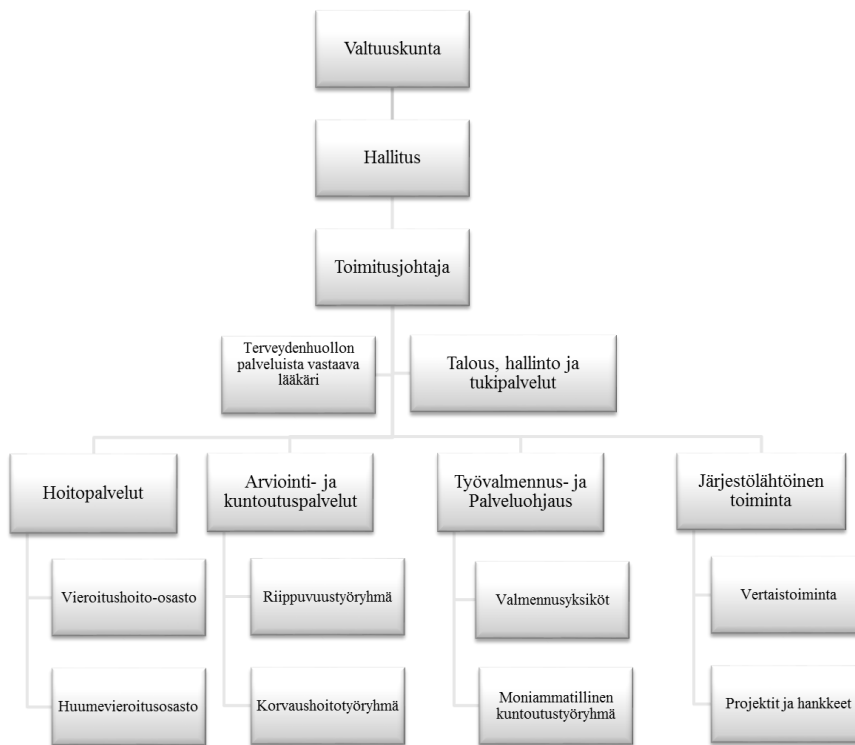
Valtuuskunta

Hallitus

Toimitusjohtaja

Terveydenhuollon palveluista vastaava lääkäri

Talous, hallinto ja tukipalvelut

Hoitopalvelut

Vieroitushoito-osasto

Huumevieroitusosasto

Arviointi- ja kuntoutuspalvelut

Riippuvuustyöryhmä

Korvaushoitotyöryhmä

Työvalmennus- ja Palveluohjaus

Valmennusyksiköt

Moniammatillinen kuntoutustyöryhmä

Järjestölähtöinen toiminta

Vertaistoiminta

Projektit ja hankkeet